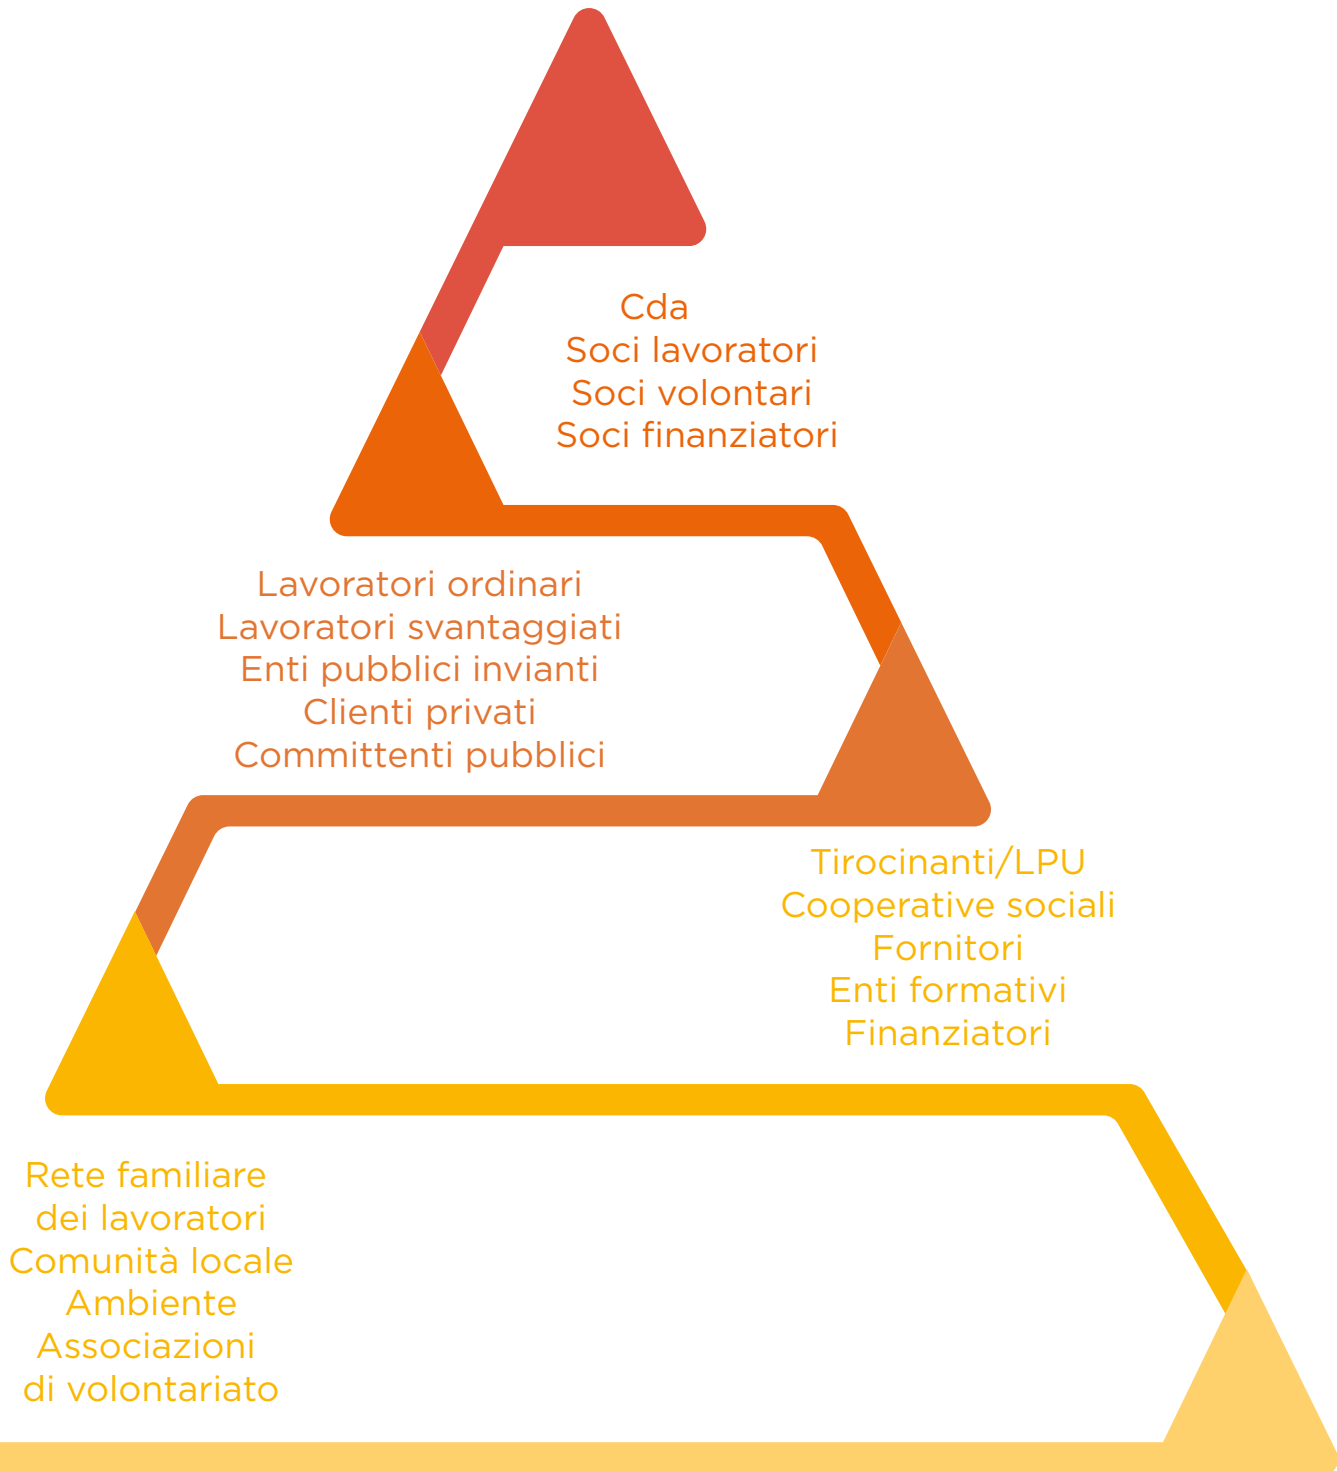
Cda
Soci lavoratori
Soci volontari
Soci finanziatori

Lavoratori ordinari
Lavoratori svantaggiati
Enti pubblici invianti
Clienti privati
Committenti pubblici

Tirocinanti/LPU
Cooperative sociali
Fornitori
Enti formativi
Finanziatori

Rete familiare
dei lavoratori
Comunità locale
Ambiente
Associazioni
di volontariato